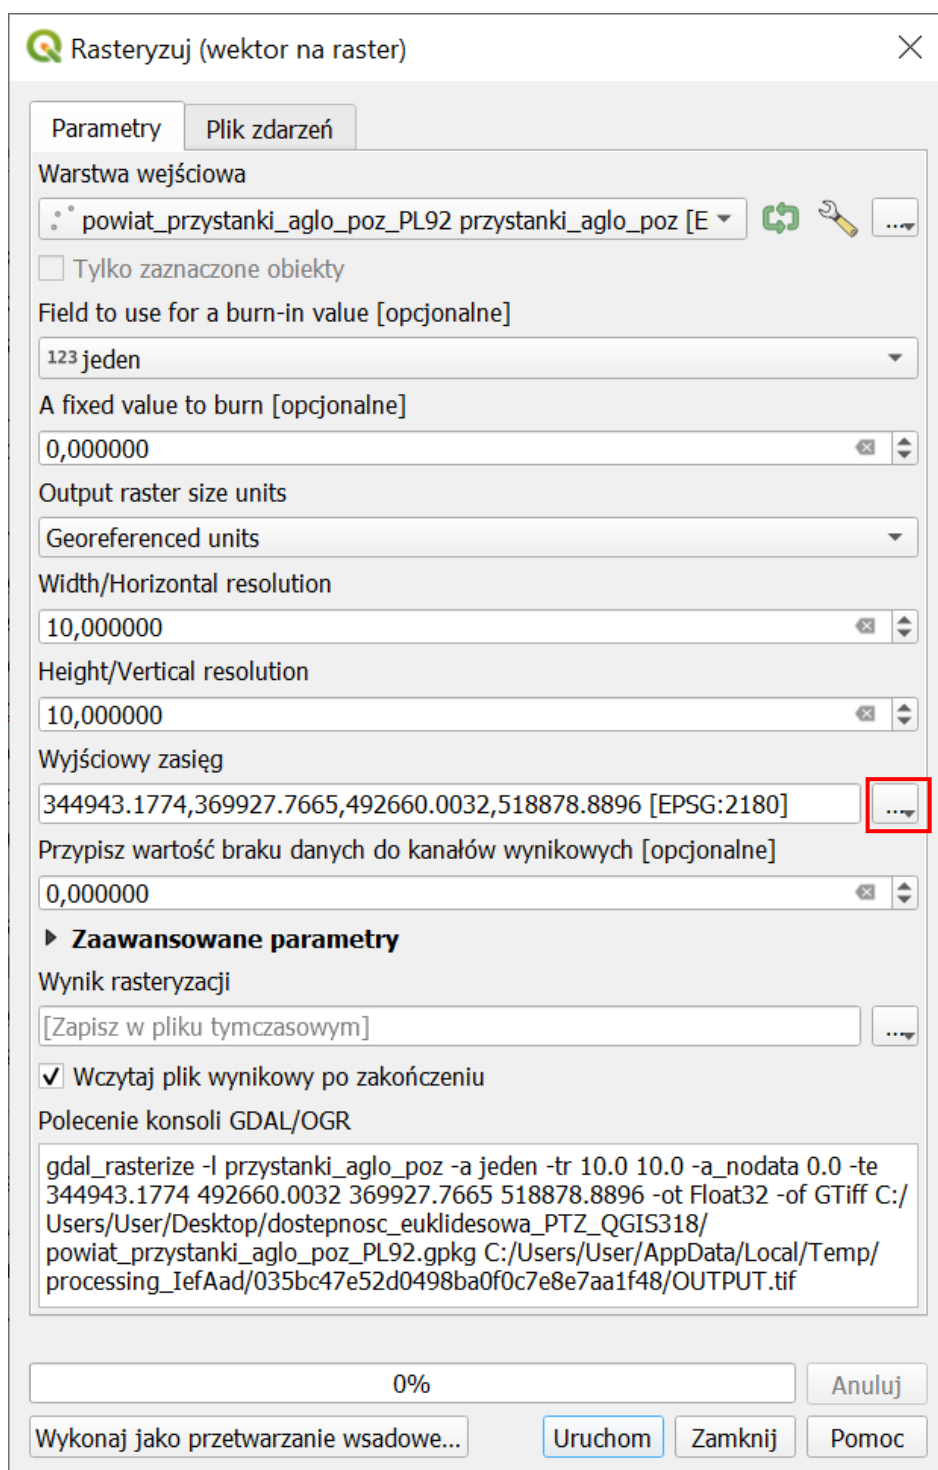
Rasteryzuj (wektor na raster)

Parametry | Plik zdarzeń

Warstwa wejściowa

powiat_przystanki_aglo_poz_PL92 przystanki_aglo_poz [E

...

Tylko zaznaczone obiekty

Field to use for a burn-in value [opcjonalne]

123 jeden

A fixed value to burn [opcjonalne]

0,000000

Output raster size units

Georeferenced units

Width/Horizontal resolution

10,000000

Height/Vertical resolution

10,000000

Wyjściowy zasięg

344943.1774,369927.7665,492660.0032,518878.8896 [EPSG:2180]

...

Przypisz wartość braku danych do kanałów wynikowych [opcjonalne]

0,000000

Zaawansowane parametry

Wynik rasteryzacji

[Zapisz w pliku tymczasowym]

...

Wczytaj plik wynikowy po zakończeniu

Polecenie konsoli GDAL/OGR

gdal_rasterize -l przystanki_aglo_poz -a jeden -tr 10.0 10.0 -a_nodata 0.0 -te 344943.1774 492660.0032 369927.7665 518878.8896 -ot Float32 -of GTiff C:/Users/User/Desktop/dostepnosc_euklidesowa_PTZ_QGIS318/powiat_przystanki_aglo_poz_PL92.gpkg C:/Users/User/AppData/Local/Temp/processing_IefAad/035bc47e52d0498ba0f0c7e8e7aa1f48/OUTPUT.tif

0%

Anuluj

Wykonaj jako przetwarzanie wsadowe...

Uruchom

Zamknij

Pomoc